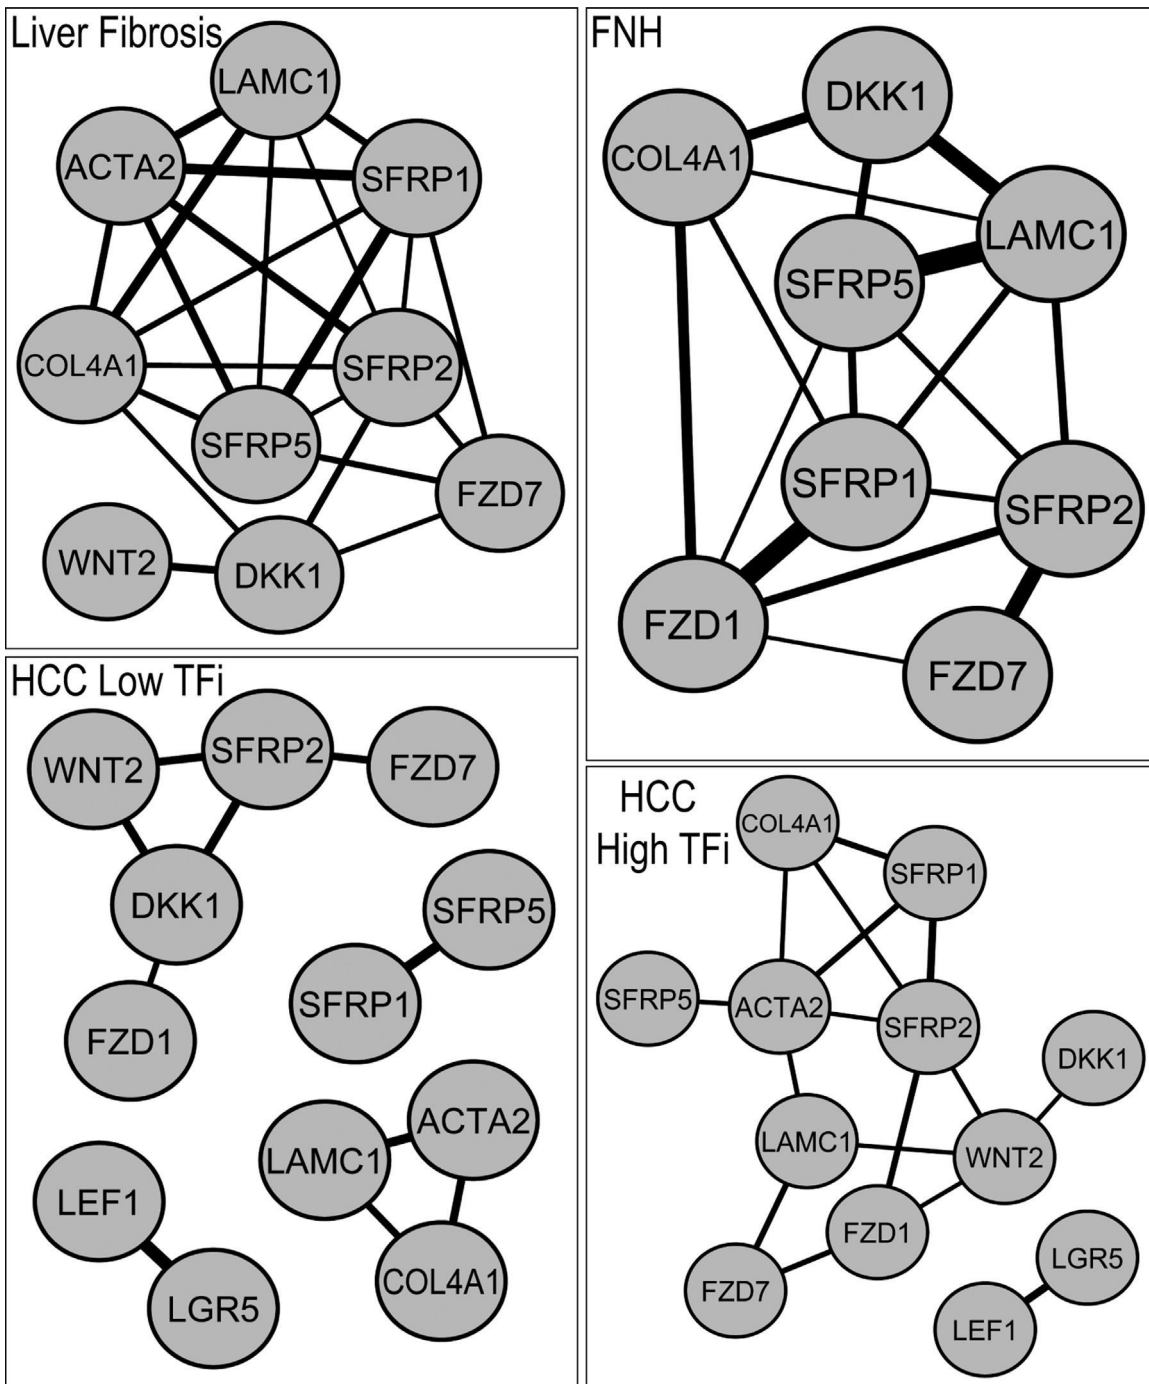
Liver Fibrosis

LAMC1
ACTA2
SFRP1
COL4A1
SFRP2
SFRP5
FZD7
WNT2
DKK1

FNH

DKK1
COL4A1
LAMC1
SFRP5
SFRP1
SFRP2
FZD1
FZD7

HCC Low TFi

WNT2
SFRP2
FZD7
DKK1
SFRP5
SFRP1
FZD1
ACTA2
LAMC1
LEF1
COL4A1
LGR5

HCC
High TFi

COL4A1
SFRP1
SFRP5
ACTA2
SFRP2
DKK1
LAMC1
WNT2
FZD1
LGR5
FZD7
LEF1